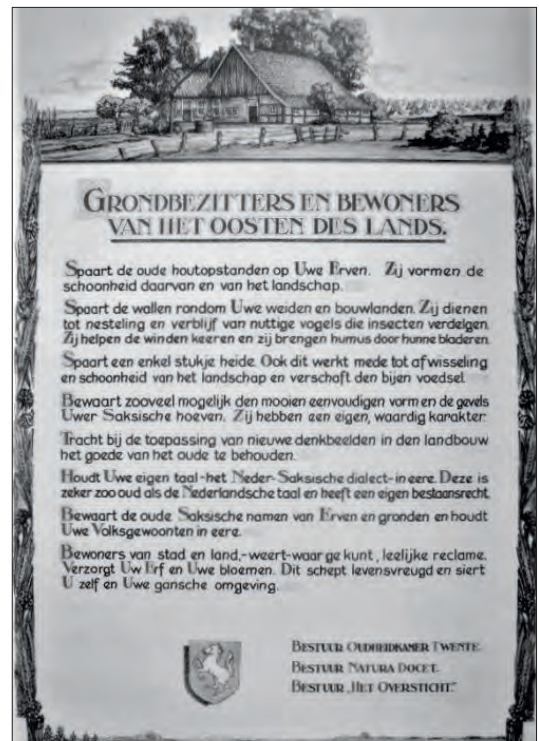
GRONDBEZITTERS EN BEWONERS VAN HET OOSTEN DES LANDS.

Spaart de oude houtopstanden op Uwe Erven. Zij vormen de schoonheid daarvan en van het landschap.

Spaart de wallen rondom Uwe weiden en bouwlanden. Zij dienen tot nesteling en verblijf van nuttige vogels die insecten verdelgen. Zij helpen de winden keeren en zij brengen humus door hunne bladeren.

Spaart een enkel stukje heide. Ook dit werkt mede tot afwisseling en schoonheid van het landschap en verschaft den bijen voedsel.

Bewaart zooveel mogelijk den mooien eenvoudigen vorm en de gevels Uwer Saksische hoeven. Zij hebben een eigen, waardig karakter.

Tracht bij de toepassing van nieuwe denkbeelden in den landbouw het goede van het oude te behouden.

Houdt Uwe eigen taal-het Neder-Saksische dialect-in eere. Deze is zeker zoo oud als de Nederlandsche taal en heeft een eigen bestaansrecht.

Bewaart de oude Saksische namen van Erven en gronden en houdt Uwe Volksgewoonten in eere.

Bewoners van stad en land,-weert-waar ge kunt, leelijke reclame. Verzorgt Uw Erf en Uwe bloemen. Dit schept levensvreugd en siert U zelf en Uwe gansche omgeving.

BESTUUR OUDHEIDKAMER TWENTE.
BESTUUR NATURA DOCET.
BESTUUR „HET OVERSTICHT."